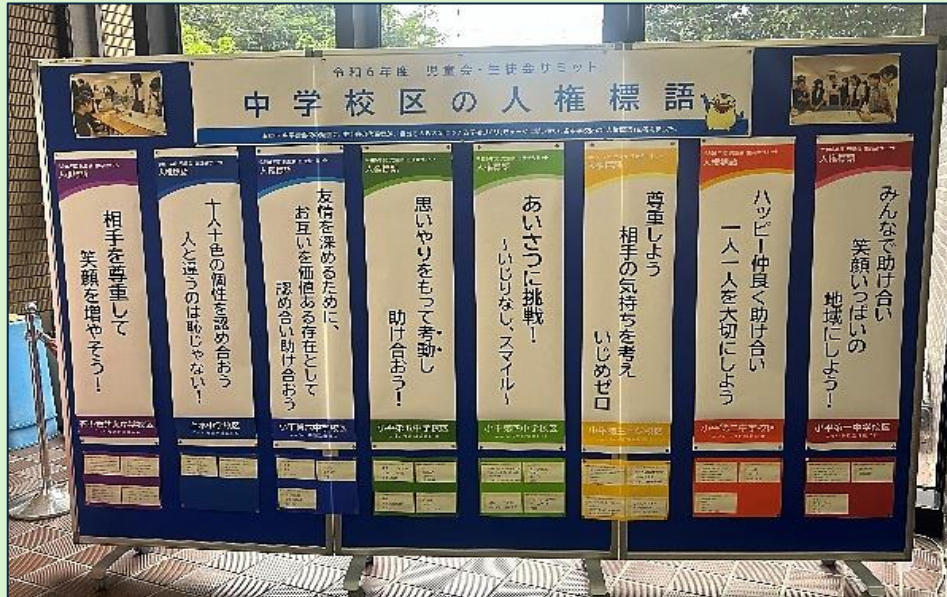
令和6年度 児童会・生徒会サミット
中学校区の人権標語
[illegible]

人権標語
相手を尊重して笑顔を増やそう!
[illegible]

人権標語
十人十色の個性を認め合おう 人と違うのは恥じゃない!
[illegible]

人権標語
友情を深めるために、お互いを価値ある存在として認め合い助け合おう
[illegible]

人権標語
思いやりをもって考動し助け合おう!
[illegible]

人権標語
あいさつに挑戦! ~いじりなし、スマイル~
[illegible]

人権標語
尊重しよう 相手の気持ちを考え いじめゼロ
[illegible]

人権標語
ハッピー仲良く助け合い 一人一人を大切にしよう
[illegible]

人権標語
みんなで助け合い 笑顔いっぱいの地域にしよう!
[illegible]